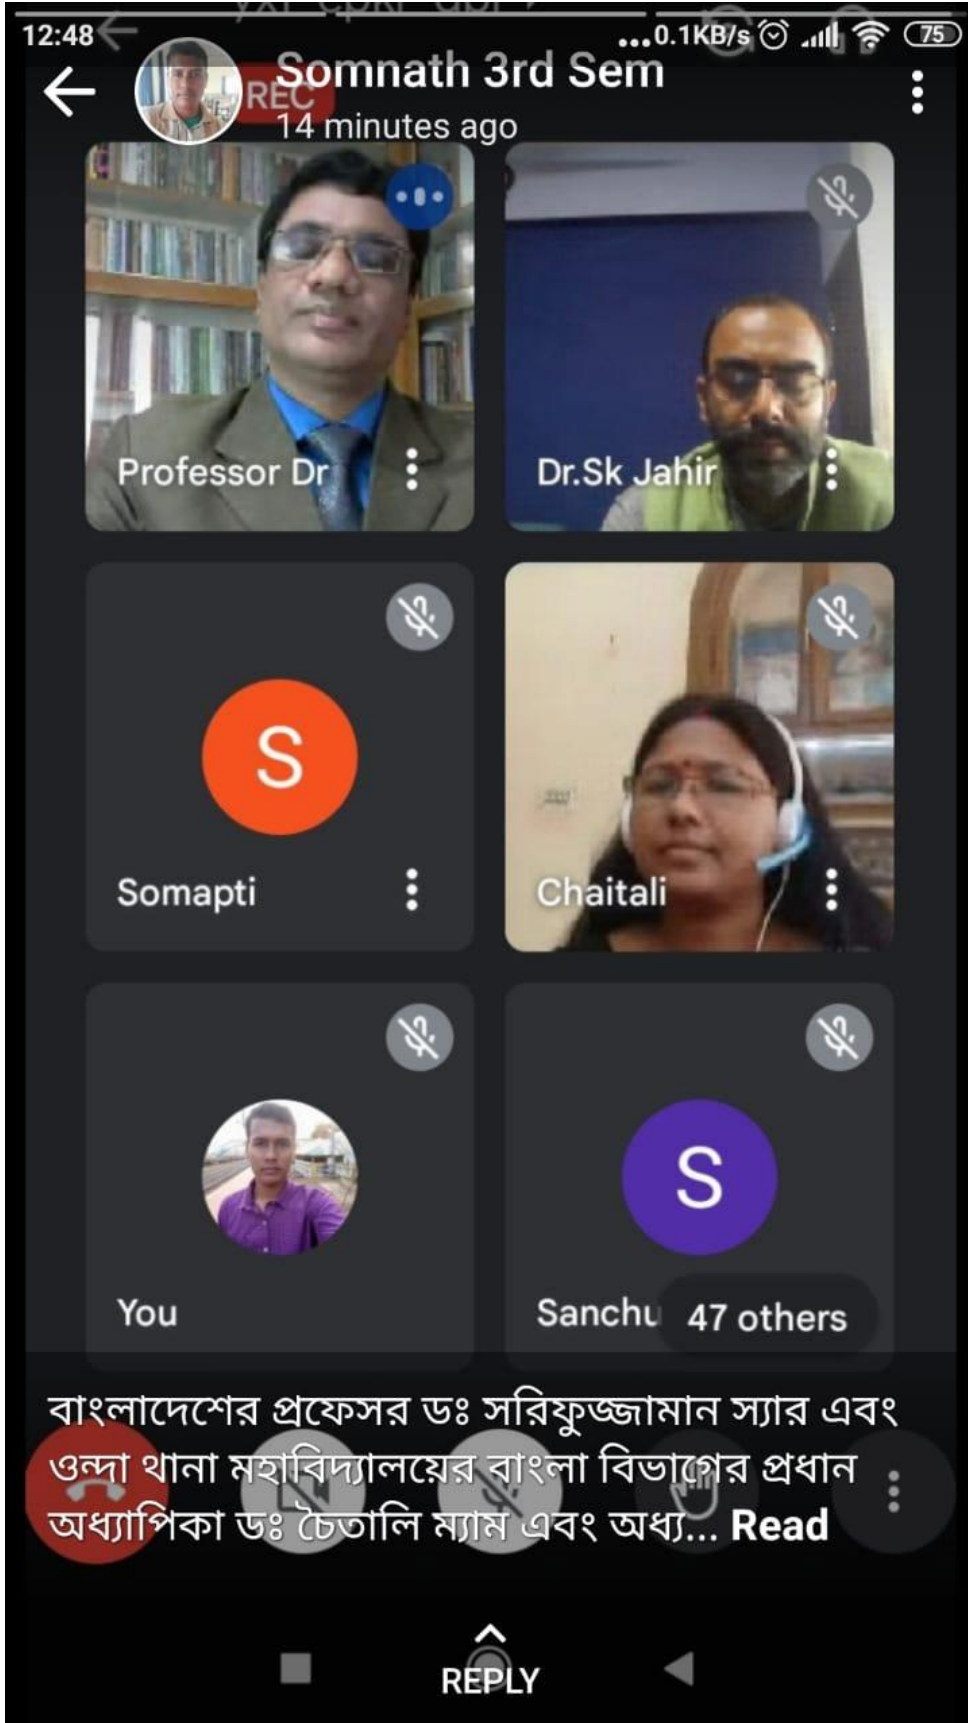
12:48
...0.1KB/s 75

REC
Somnath 3rd Sem
14 minutes ago

Professor Dr

Dr.Sk Jahir

S
Somapti

Chaitali

You

S
Sanchu
47 others

বাংলাদেশের প্রফেসর ডঃ সরিফুজ্জামান স্যার এবং ওন্দা থানা মহাবিদ্যালয়ের বাংলা বিভাগের প্রধান অধ্যাপিকা ডঃ চৈতালি ম্যাম এবং অধ্য... Read

REPLY